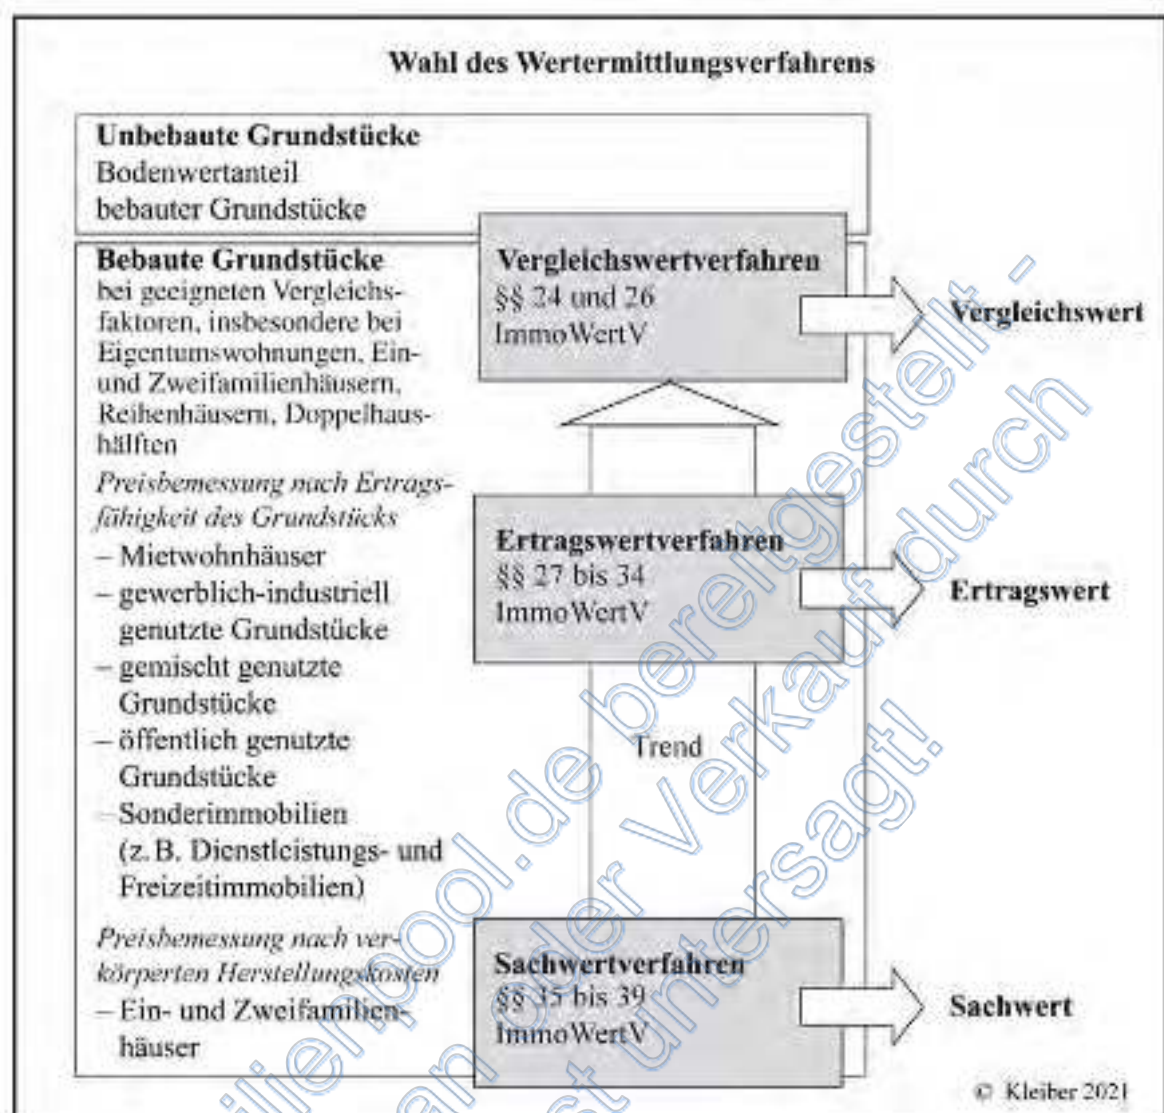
Wahl des Wertermittlungsverfahrens

Unbebaute Grundstücke
Bodenwertanteil
bebauter Grundstücke

Bebaute Grundstücke
bei geeigneten Vergleichsfaktoren, insbesondere bei Eigentumswohnungen, Ein- und Zweifamilienhäusern, Reihenhäusern, Doppelhaushälften

Preisbemessung nach Ertragsfähigkeit des Grundstücks
– Mietwohnhäuser
– gewerblich-industriell genutzte Grundstücke
– gemischt genutzte Grundstücke
– öffentlich genutzte Grundstücke
– Sonderimmobilien (z. B. Dienstleistungs- und Freizeitimmobilien)

Preisbemessung nach verkörperten Herstellungskosten
– Ein- und Zweifamilienhäuser

Vergleichswertverfahren
§§ 24 und 26
ImmoWertV

Vergleichswert

Ertragswertverfahren
§§ 27 bis 34
ImmoWertV

Ertragswert

Trend

Sachwertverfahren
§§ 35 bis 39
ImmoWertV

Sachwert

© Kleiber 2021

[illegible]pool.de bereitgestellt - Weitergabe oder Verkauf durch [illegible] untersagt!